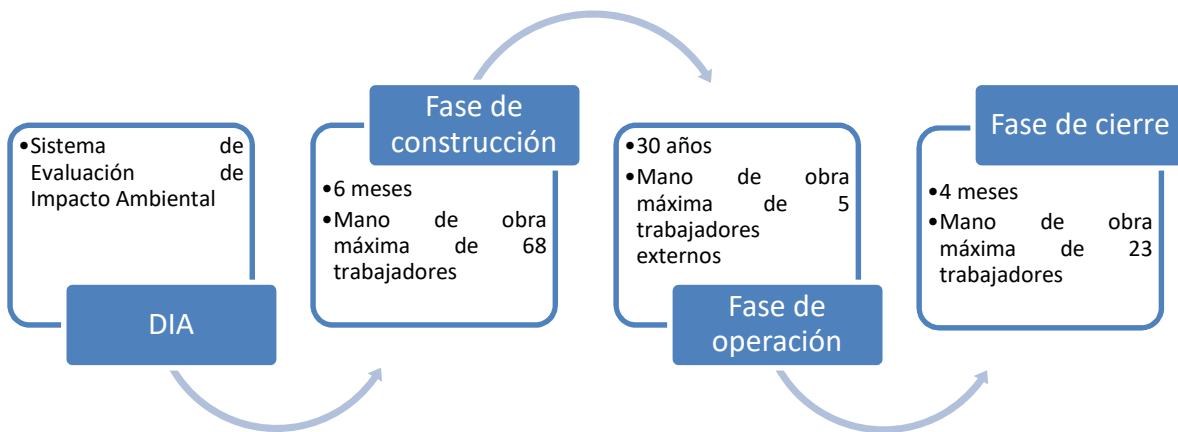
•Sistema de Evaluación de Impacto Ambiental

DIA

Fase de construcción

•6 meses
•Mano de obra máxima de 68 trabajadores

•30 años
•Mano de obra máxima de 5 trabajadores externos

Fase de operación

Fase de cierre

•4 meses
•Mano de obra máxima de 23 trabajadores